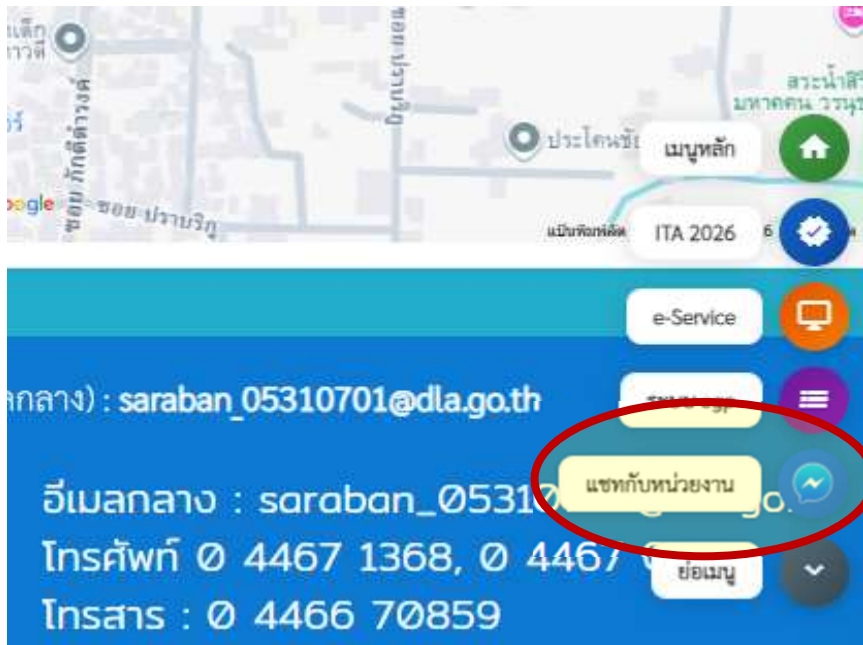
เด็ก
าวดี
ซอย ภักดีดำรงค์
ซอย ปรายริกู
ogle
ซอยบุญเหลา
ประโคนชัย
สระน้ำสิริ
มหาดคน วรนุช
แป้นพิมพ์ลัด
เมนูหลัก
ITA 2026
e-Service
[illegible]
แชทกับหน่วยงาน
ย่อเมนู
กลาง) : saraban_05310701@dla.go.th
อีเมลกลาง : saraban_05310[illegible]go.
โทรศัพท์ 0 4467 1368, 0 4467 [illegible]
โทรสาร : 0 4466 70859